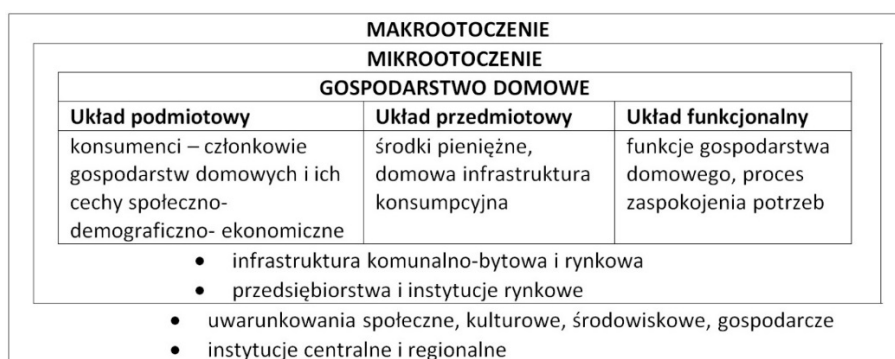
MAKROOTOCZENIE

MIKROOTOCZENIE

GOSPODARSTWO DOMOWE

| Układ podmiotowy | Układ przedmiotowy | Układ funkcjonalny |
|---|---|---|
| konsumenci – członkowie gospodarstw domowych i ich cechy społeczno-demograficzno- ekonomiczne | środki pieniężne, domowa infrastruktura konsumpcyjna | funkcje gospodarstwa domowego, proces zaspokojenia potrzeb |

• infrastruktura komunalno-bytowa i rynkowa
• przedsiębiorstwa i instytucje rynkowe

• uwarunkowania społeczne, kulturowe, środowiskowe, gospodarcze
• instytucje centralne i regionalne